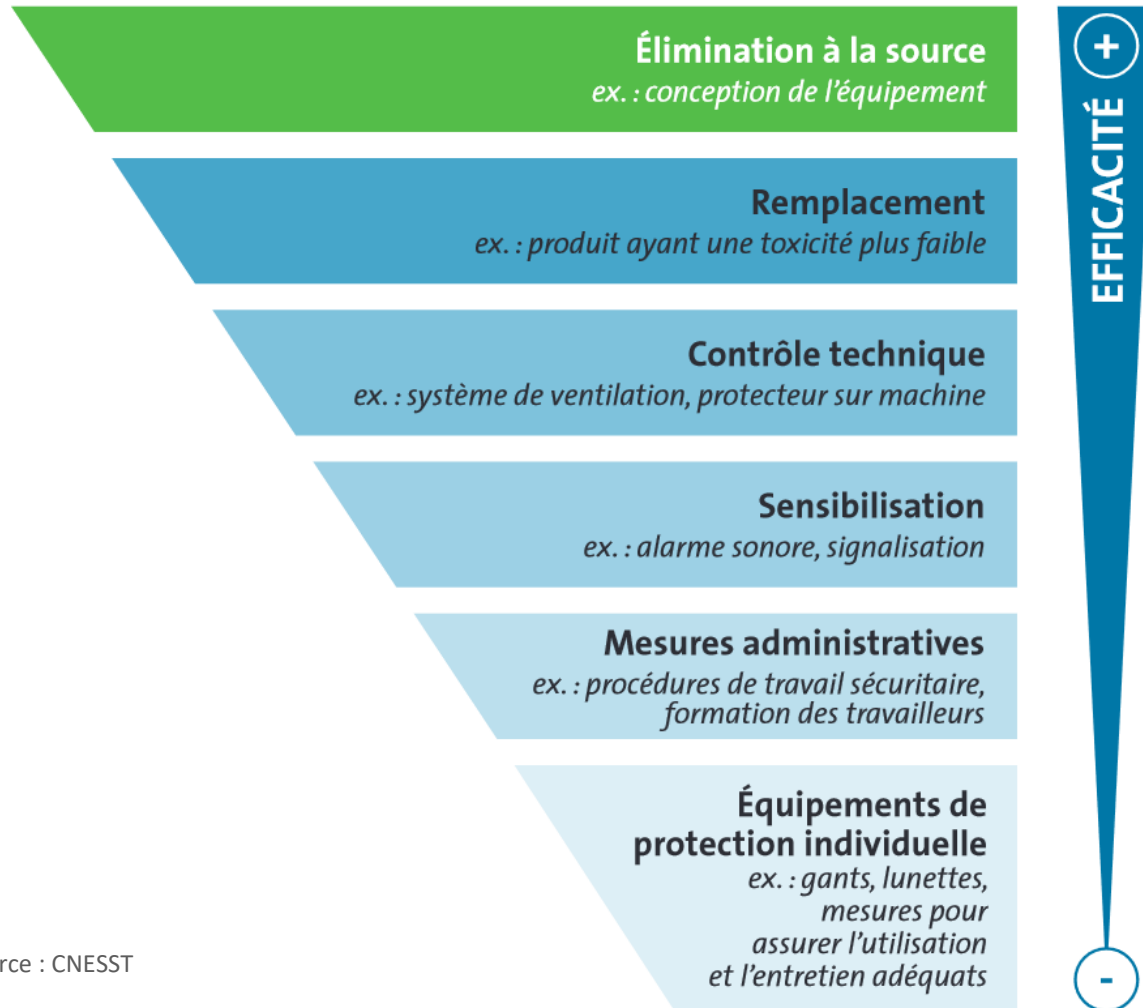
Élimination à la source
ex. : conception de l'équipement

Remplacement
ex. : produit ayant une toxicité plus faible

Contrôle technique
ex. : système de ventilation, protecteur sur machine

Sensibilisation
ex. : alarme sonore, signalisation

Mesures administratives
ex. : procédures de travail sécuritaire, formation des travailleurs

Équipements de protection individuelle
ex. : gants, lunettes, mesures pour assurer l'utilisation et l'entretien adéquats

+
EFFICACITÉ
-

rce : CNESST